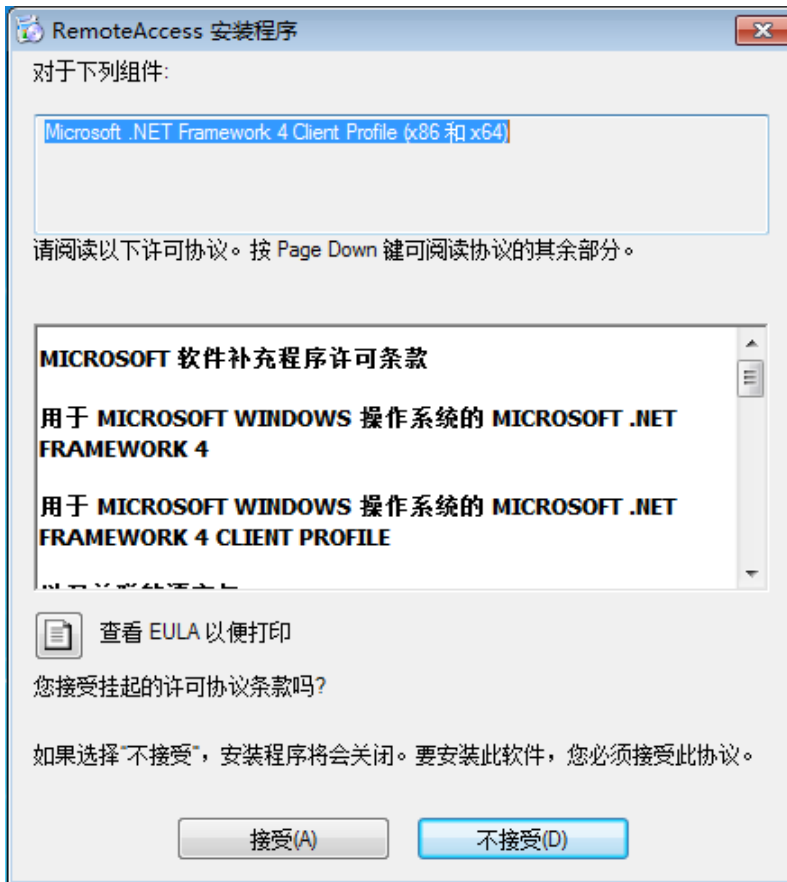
RemoteAccess 安装程序

对于下列组件:

Microsoft .NET Framework 4 Client Profile (x86 和 x64)

请阅读以下许可协议。按 Page Down 键可阅读协议的其余部分。

MICROSOFT 软件补充程序许可条款

用于 MICROSOFT WINDOWS 操作系统的 MICROSOFT .NET FRAMEWORK 4

用于 MICROSOFT WINDOWS 操作系统的 MICROSOFT .NET FRAMEWORK 4 CLIENT PROFILE

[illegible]

查看 EULA 以便打印

您接受挂起的许可协议条款吗?

如果选择"不接受",安装程序将会关闭。要安装此软件,您必须接受此协议。

接受(A)

不接受(D)